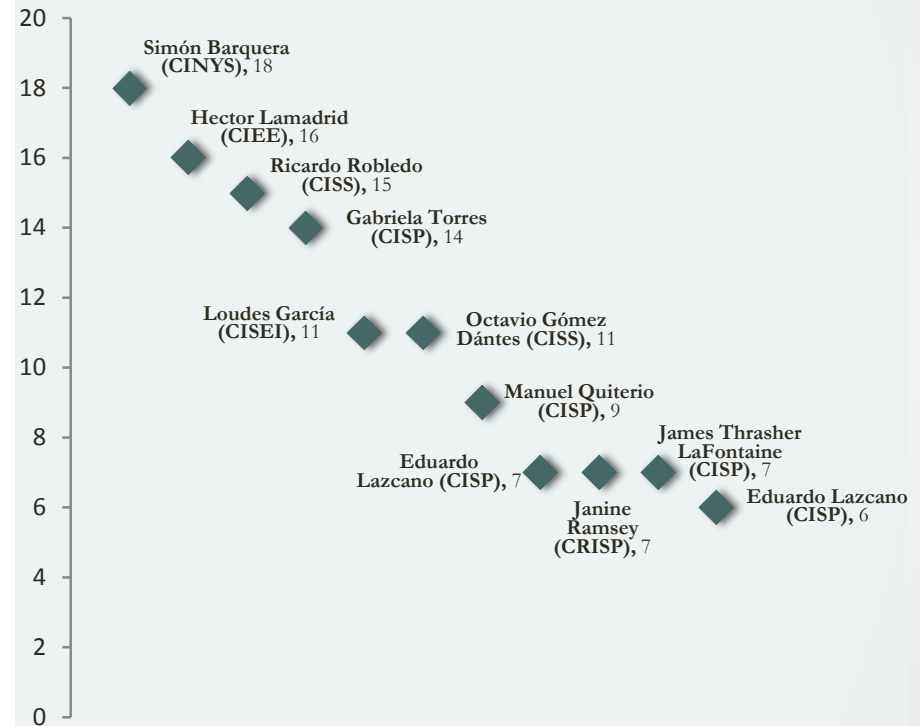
20
18
16
14
12
10
8
6
4
2
0

Simón Barquera (CINYS), 18
Hector Lamadrid (CIEE), 16
Ricardo Robledo (CISS), 15
Gabriela Torres (CISP), 14
Loudes García (CISEI), 11
Octavio Gómez Dántes (CISS), 11
Manuel Quiterio (CISP), 9
James Thrasher LaFontaine (CISP), 7
Eduardo Lazcano (CISP), 7
Janine Ramsey (CRISP), 7
Eduardo Lazcano (CISP), 6